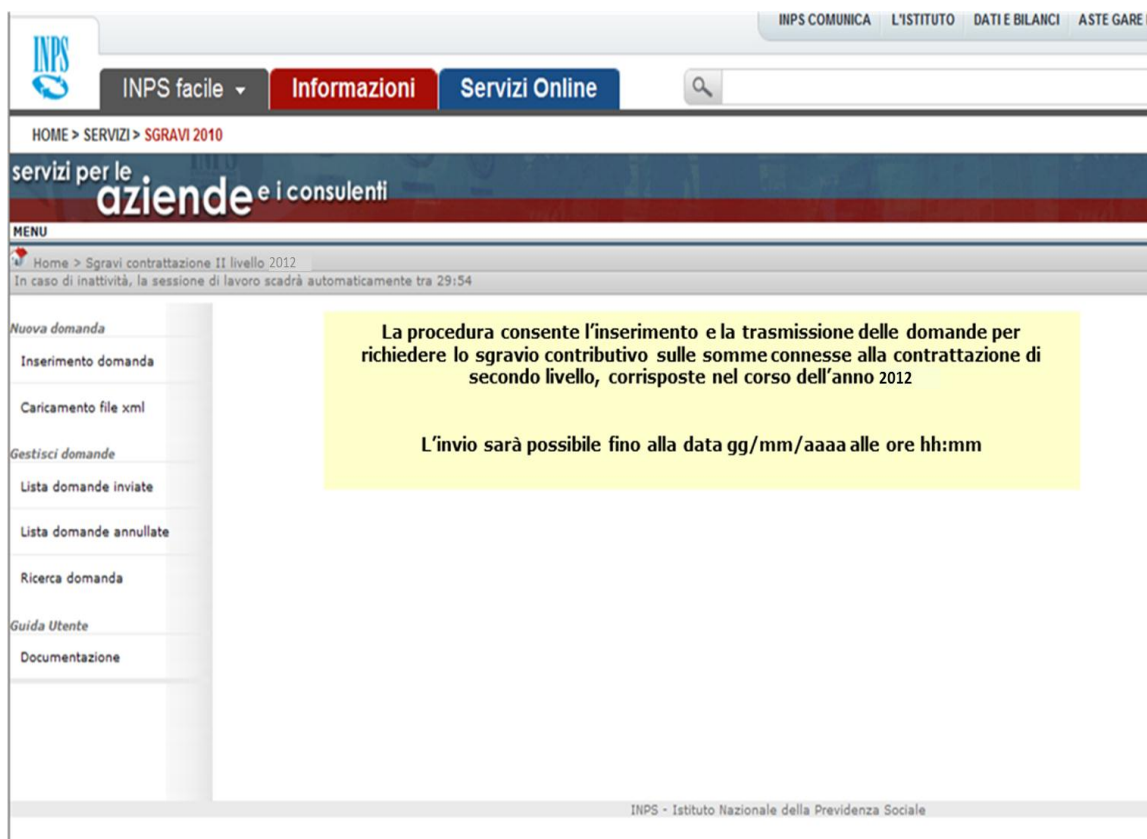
INPS COMUNICA L'ISTITUTO DATI E BILANCI ASTE GARE

INPS

INPS facile Informazioni Servizi Online

HOME > SERVIZI > SGRAVI 2010

servizi per le aziende e i consulenti

MENU

Home > Sgravi contrattazione II livello 2012

In caso di inattività, la sessione di lavoro scadrà automaticamente tra 29:54

Nuova domanda

Inserimento domanda

Caricamento file xml

Gestisci domande

Lista domande inviate

Lista domande annullate

Ricerca domanda

Guida Utente

Documentazione

La procedura consente l'inserimento e la trasmissione delle domande per richiedere lo sgravio contributivo sulle somme connesse alla contrattazione di secondo livello, corrisposte nel corso dell'anno 2012

L'invio sarà possibile fino alla data gg/mm/aaaa alle ore hh:mm

INPS - Istituto Nazionale della Previdenza Sociale